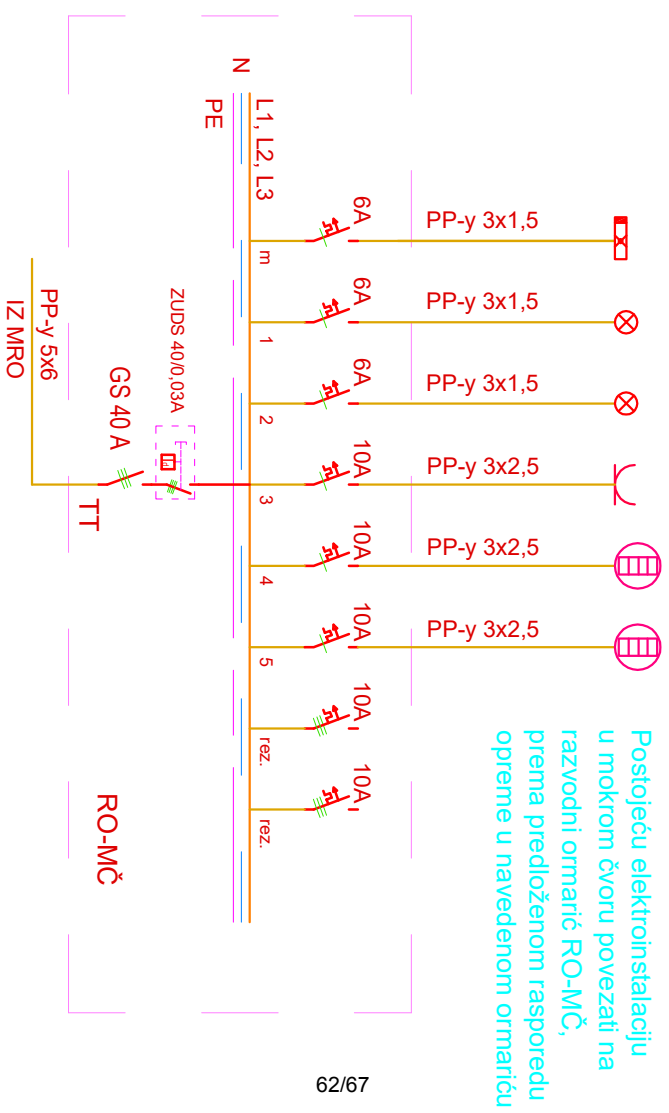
N

PE

L1, L2, L3

6A
PP-y 3x1,5
m

6A
PP-y 3x1,5
1

6A
PP-y 3x1,5
2

10A
PP-y 3x2,5
3

10A
PP-y 3x2,5
4

10A
PP-y 3x2,5
5

10A
rez.

10A
rez.

ZUDS 40/0,03A

GS 40 A

TT

PP-y 5x6
IZ MRO

RO-MČ

Postojeću elektroinstalaciju u mokrom čvoru povezati na razvodni ormarić RO-MČ, prema predloženom rasporedu opreme u navedenom ormariću

62/67